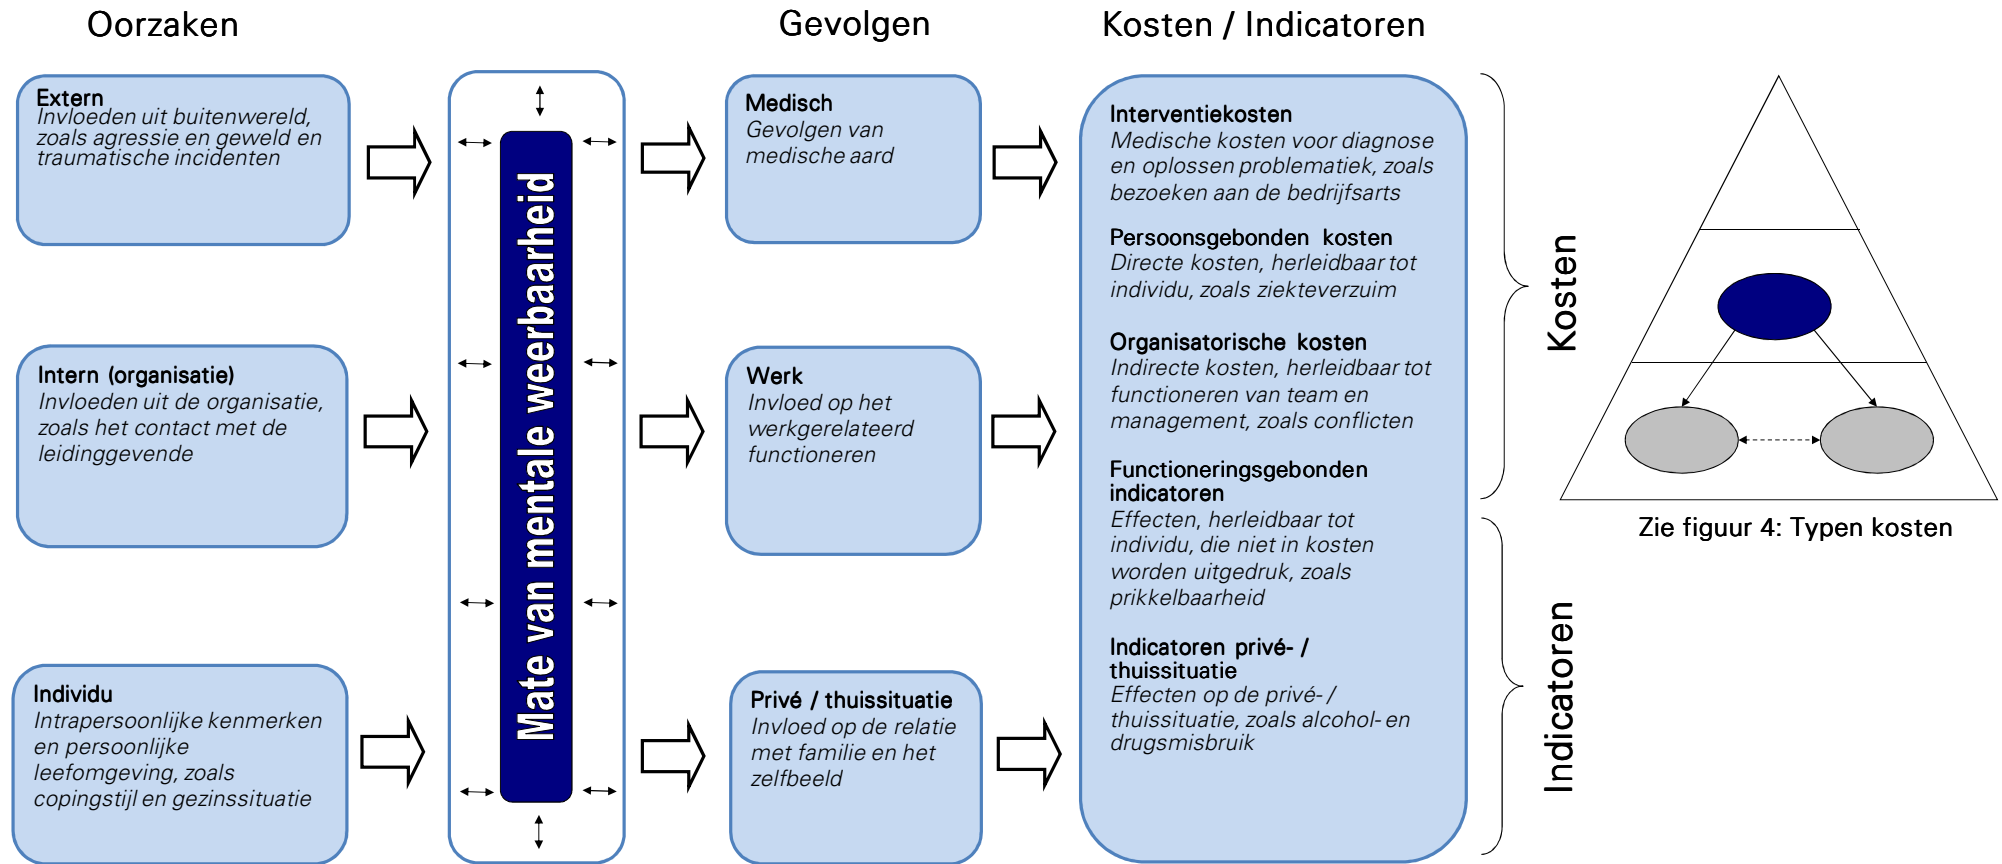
Oorzaken

Extern
Invloeden uit buitenwereld, zoals agressie en geweld en traumatische incidenten

Intern (organisatie)
Invloeden uit de organisatie, zoals het contact met de leidinggevende

Individu
Intrapersoonlijke kenmerken en persoonlijke leefomgeving, zoals copingstijl en gezinssituatie

Mate van mentale weerbaarheid

Gevolgen

Medisch
Gevolgen van medische aard

Werk
Invloed op het werkgerelateerd functioneren

Privé / thuissituatie
Invloed op de relatie met familie en het zelfbeeld

Kosten / Indicatoren

Interventiekosten
Medische kosten voor diagnose en oplossen problematiek, zoals bezoeken aan de bedrijfsarts

Persoonsgebonden kosten
Directe kosten, herleidbaar tot individu, zoals ziekteverzuim

Organisatorische kosten
Indirecte kosten, herleidbaar tot functioneren van team en management, zoals conflicten

Functioneringsgebonden indicatoren
Effecten, herleidbaar tot individu, die niet in kosten worden uitgedruk, zoals prikkelbaarheid

Indicatoren privé- / thuissituatie
Effecten op de privé- / thuissituatie, zoals alcohol- en drugsmisbruik

Kosten

Indicatoren

Zie figuur 4: Typen kosten